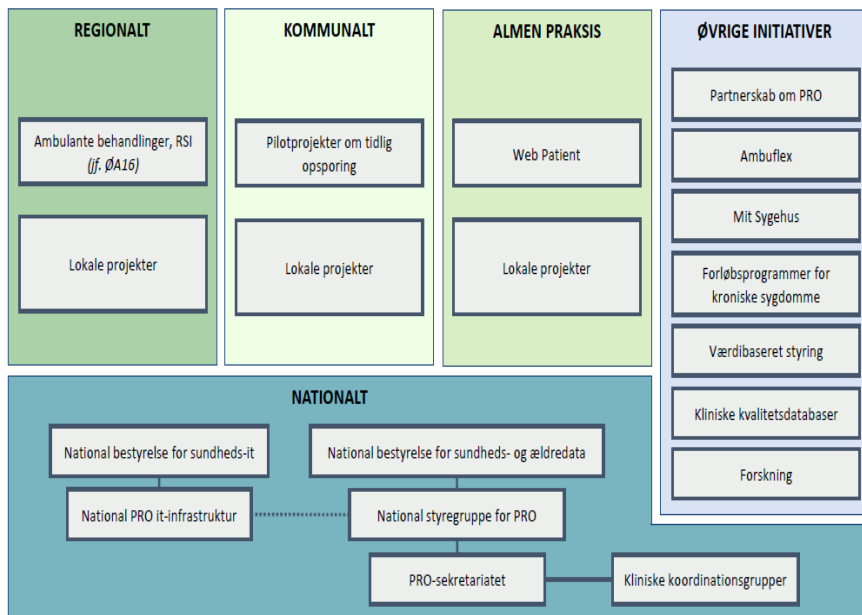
REGIONALT

Ambulante behandlinger, RSI
(jf. ØA16)

Lokale projekter

KOMMUNALT

Pilotprojekter om tidlig opsporing

Lokale projekter

ALMEN PRAKSIS

Web Patient

Lokale projekter

ØVRIGE INITIATIVER

Partnerskab om PRO

Ambuflex

Mit Sygehus

Forløbsprogrammer for kroniske sygdomme

Værdibaseret styring

Kliniske kvalitetsdatabaser

Forskning

NATIONALT

National bestyrelse for sundheds-it

National bestyrelse for sundheds- og ældredata

National PRO it-infrastruktur

National styregruppe for PRO

PRO-sekretariatet

Kliniske koordinationsgrupper